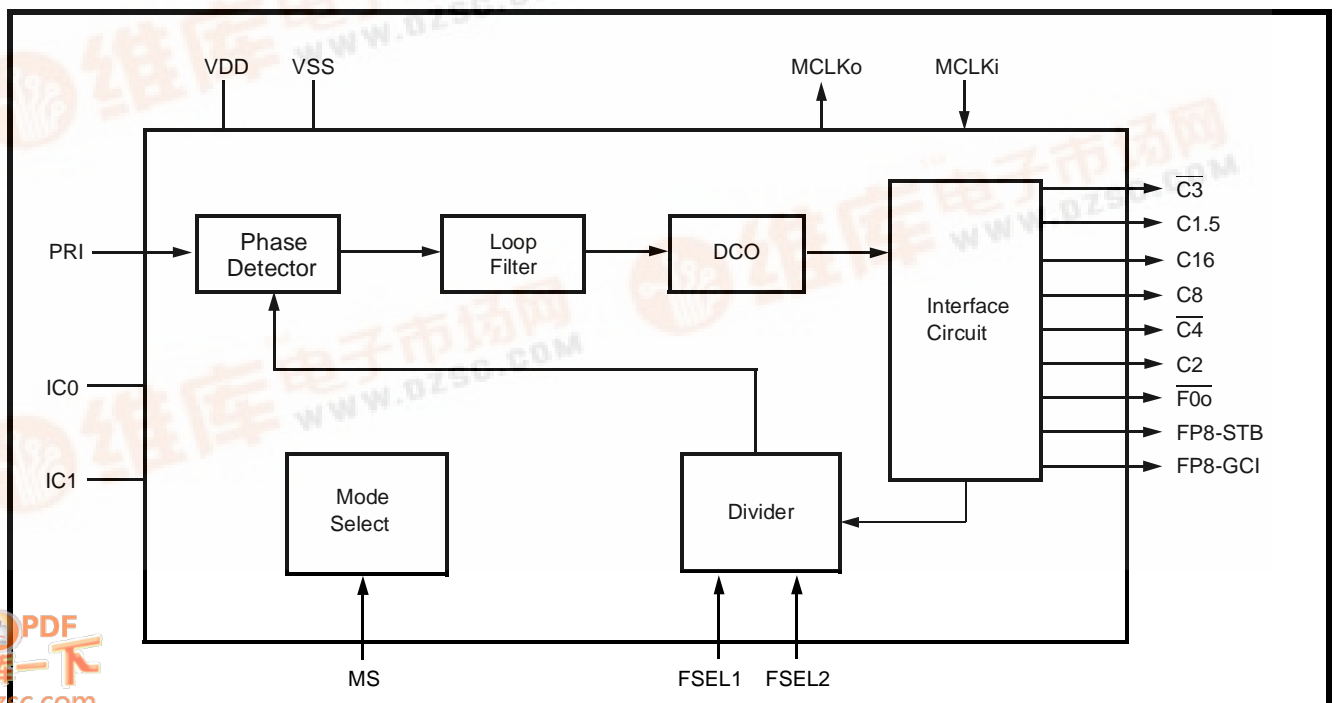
VDD VSS MCLKo MCLKi

PRI

Phase Detector

Loop Filter

DCO

Interface Circuit

$\overline{C3}$
C1.5
C16
C8
$\overline{C4}$
C2
$\overline{F0o}$
FP8-STB
FP8-GCI

IC0

IC1

Mode Select

Divider

MS FSEL1 FSEL2

维库电子市场网 WWW.DZSC.COM

PDF